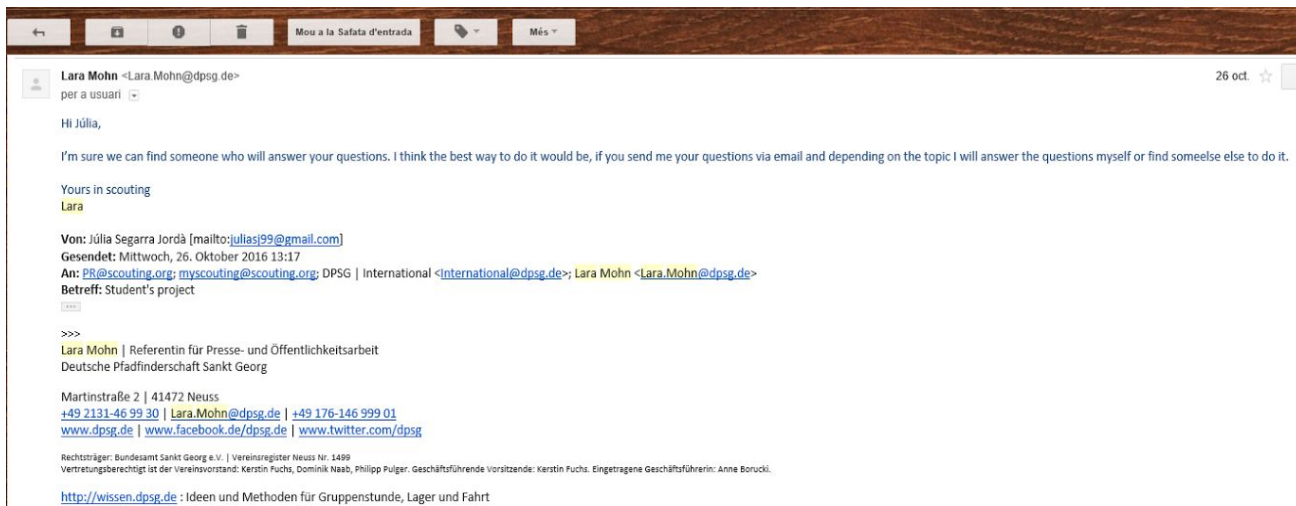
Mou a la Safata d'entrada
Més

Lara Mohn <Lara.Mohn@dpsg.de>
per a usuari

26 oct.

Hi Júlia,

I'm sure we can find someone who will answer your questions. I think the best way to do it would be, if you send me your questions via email and depending on the topic I will answer the questions myself or find someelse else to do it.

Yours in scouting
Lara

Von: Júlia Segarra Jordà [mailto:juliasj99@gmail.com]
Gesendet: Mittwoch, 26. Oktober 2016 13:17
An: PR@scouting.org; myscouting@scouting.org; DPSG | International <International@dpsg.de>; Lara Mohn <Lara.Mohn@dpsg.de>
Betreff: Student's project

>>>
Lara Mohn | Referentin für Presse- und Öffentlichkeitsarbeit
Deutsche Pfadfinderschaft Sankt Georg

Martinstraße 2 | 41472 Neuss
+49 2131-46 99 30 | Lara.Mohn@dpsg.de | +49 176-146 999 01
www.dpsg.de | www.facebook.de/dpsg.de | www.twitter.com/dpsg

Rechtsträger: Bundesamt Sankt Georg e.V. | Vereinsregister Neuss Nr. 1499
Vertretungsberechtigt ist der Vereinsvorstand: Kerstin Fuchs, Dominik Naab, Philipp Pulger. Geschäftsführende Vorsitzende: Kerstin Fuchs. Eingetragene Geschäftsführerin: Anne Borucki.

http://wissen.dpsg.de : Ideen und Methoden für Gruppenstunde, Lager und Fahrt